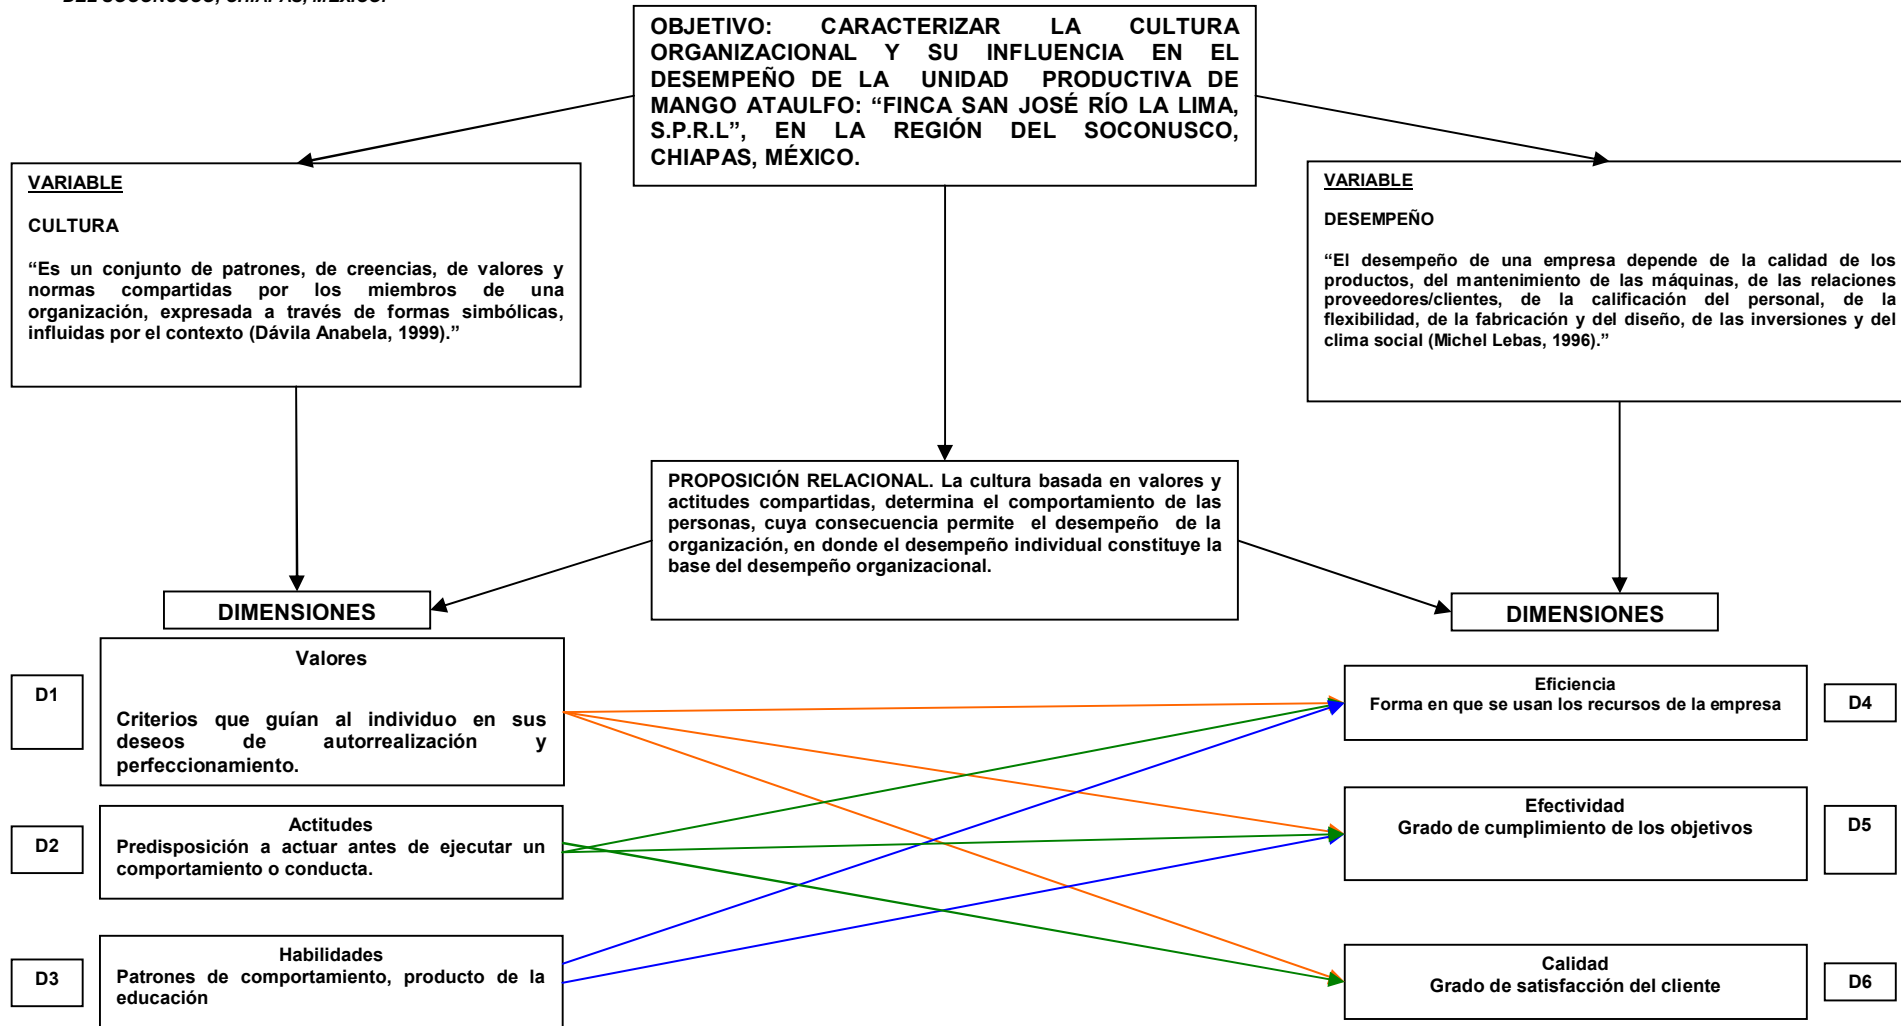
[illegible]

OBJETIVO: CARACTERIZAR LA CULTURA ORGANIZACIONAL Y SU INFLUENCIA EN EL DESEMPEÑO DE LA UNIDAD PRODUCTIVA DE MANGO ATAULFO: “FINCA SAN JOSÉ RÍO LA LIMA, S.P.R.L”, EN LA REGIÓN DEL SOCONUSCO, CHIAPAS, MÉXICO.

VARIABLE

CULTURA

“Es un conjunto de patrones, de creencias, de valores y normas compartidas por los miembros de una organización, expresada a través de formas simbólicas, influidas por el contexto (Dávila Anabela, 1999).”

VARIABLE

DESEMPEÑO

“El desempeño de una empresa depende de la calidad de los productos, del mantenimiento de las máquinas, de las relaciones proveedores/clientes, de la calificación del personal, de la flexibilidad, de la fabricación y del diseño, de las inversiones y del clima social (Michel Lebas, 1996).”

PROPOSICIÓN RELACIONAL. La cultura basada en valores y actitudes compartidas, determina el comportamiento de las personas, cuya consecuencia permite el desempeño de la organización, en donde el desempeño individual constituye la base del desempeño organizacional.

DIMENSIONES

DIMENSIONES

D1

Valores

Criterios que guían al individuo en sus deseos de autorrealización y perfeccionamiento.

D2

Actitudes
Predisposición a actuar antes de ejecutar un comportamiento o conducta.

D3

Habilidades
Patrones de comportamiento, producto de la educación

Eficiencia
Forma en que se usan los recursos de la empresa

D4

Efectividad
Grado de cumplimiento de los objetivos

D5

Calidad
Grado de satisfacción del cliente

D6